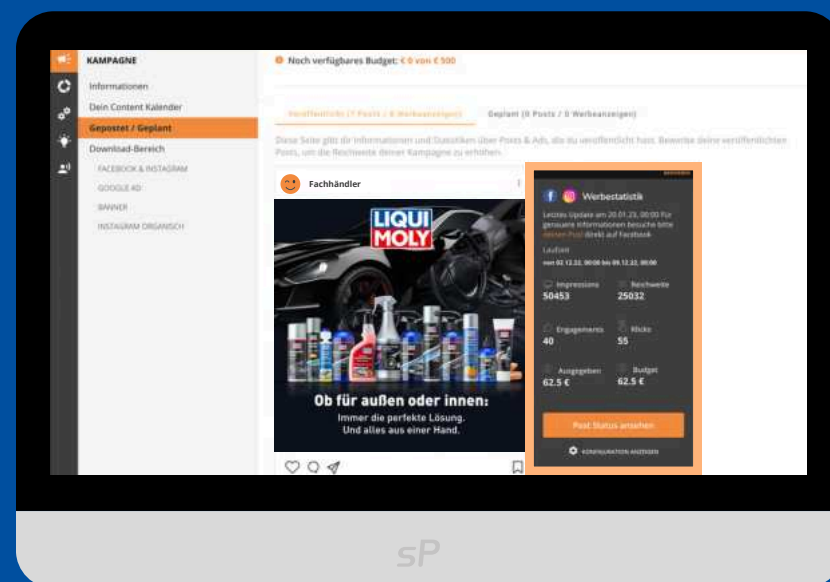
KAMPAGNE

Informationen

Dein Content Kalender

Gepostet / Geplant

Download-Bereich

FACEBOOK & INSTAGRAM

GOOGLE AD

BANNER

INSTAGRAM ORGANISCH

Noch verfügbares Budget: € 0 von € 500

Veröffentlicht (7 Posts / 0 Werbeanzeigen)

Geplant (0 Posts / 0 Werbeanzeigen)

Diese Seite gibt dir Informationen und Statistiken über Posts & Ads, die du veröffentlicht hast. Bewerbe deine veröffentlichten Posts, um die Reichweite deiner Kampagne zu erhöhen.

Fachhändler

LIQUI MOLY

Ob für außen oder innen:
Immer die perfekte Lösung.
Und alles aus einer Hand.

Werbestatistik

Letztes Update am 20.01.23, 00:00 Für genauere Informationen besuche bitte deinen Post direkt auf Facebook

Laufzeit

von 02.12.22, 00:00 bis 09.12.22, 00:00

Impressions
50453

Reichweite
25032

Engagements
40

Klicks
55

Ausgegeben
62.5 €

Budget
62.5 €

Post Status ansehen

KONFIGURATION ANZEIGEN

sP